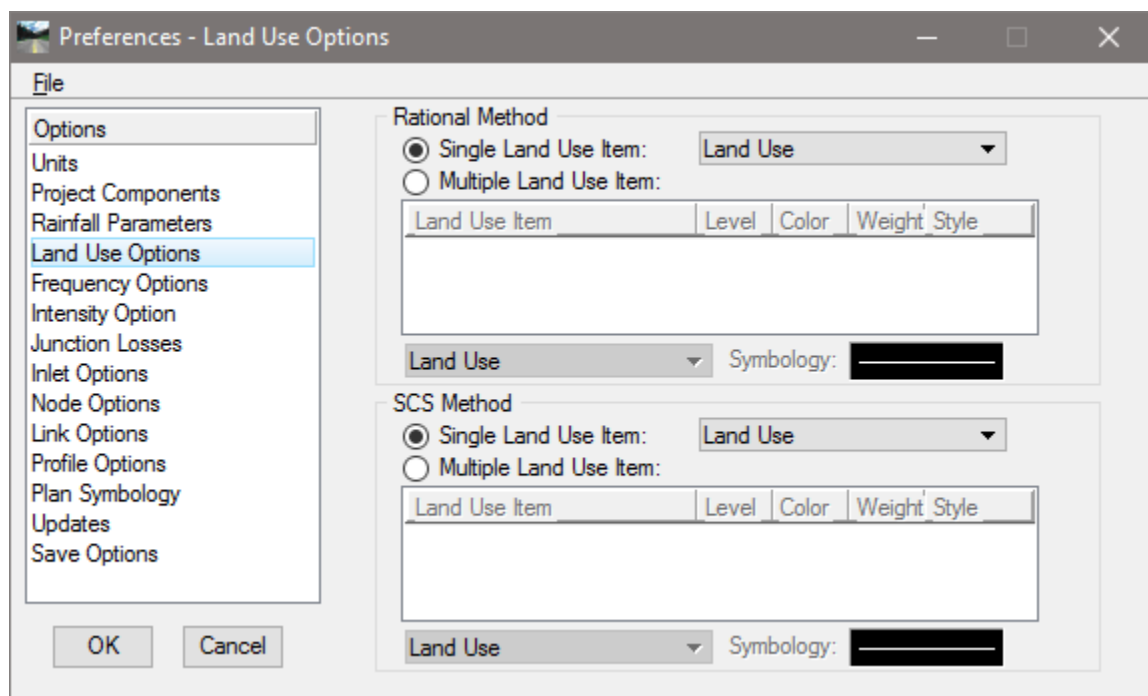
Preferences - Land Use Options

File

Options
Units
Project Components
Rainfall Parameters
Land Use Options
Frequency Options
Intensity Option
Junction Losses
Inlet Options
Node Options
Link Options
Profile Options
Plan Symbology
Updates
Save Options

OK Cancel

Rational Method
Single Land Use Item: Land Use
Multiple Land Use Item:

| Land Use Item | Level | Color | Weight | Style |
|---|---|---|---|---|

Land Use Symbology:

SCS Method
Single Land Use Item: Land Use
Multiple Land Use Item:

| Land Use Item | Level | Color | Weight | Style |
|---|---|---|---|---|

Land Use Symbology: